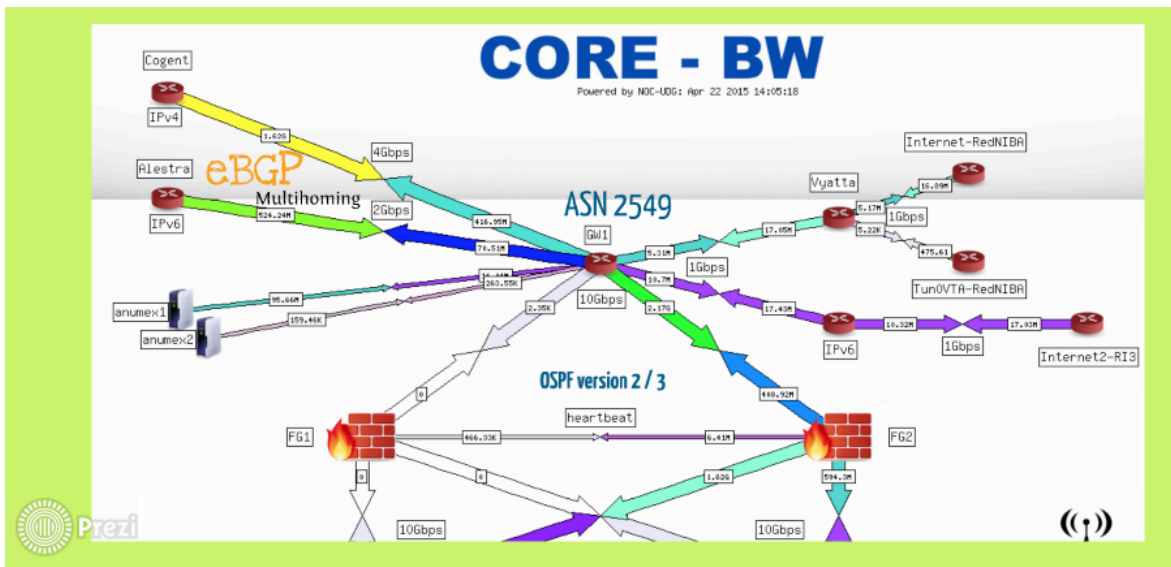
CORE - BW

Powered by NOC-UDG: Apr 22 2015 14:05:18

Cogent

IPv4

1.63G

4Gbps

Alestra

eBGP

Multihoming

IPv6

524.24M

2Gbps

416.95M

ASN 2549

GW1

76.51M

Internet-RedNIBA

Vyatta

16.89M

5.17M

1Gbps

5.22K

17.65M

6.31M

1Gbps

475.61

Tun0VTA-RedNIBA

anumex1

95.66M

16.44M

263.55K

anumex2

159.46K

10Gbps

2.35K

10.7M

2.17G

17.43M

IPv6

10.32M

1Gbps

17.93M

Internet2-RI3

OSPF version 2 / 3

0

468.92M

heartbeat

FG1

466.33K

6.41M

FG2

0

6

1.62G

594.3M

10Gbps

10Gbps

Prezi